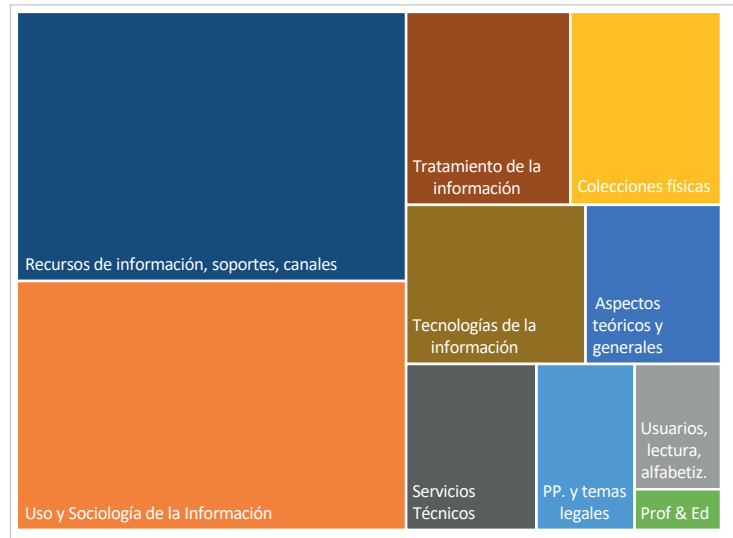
Recursos de información, soportes, canales

Tratamiento de la información

Colecciones físicas

Tecnologías de la información

Aspectos teóricos y generales

Uso y Sociología de la Información

Servicios Técnicos

PP. y temas legales

Usuarios, lectura, alfabetiz.

Prof & Ed